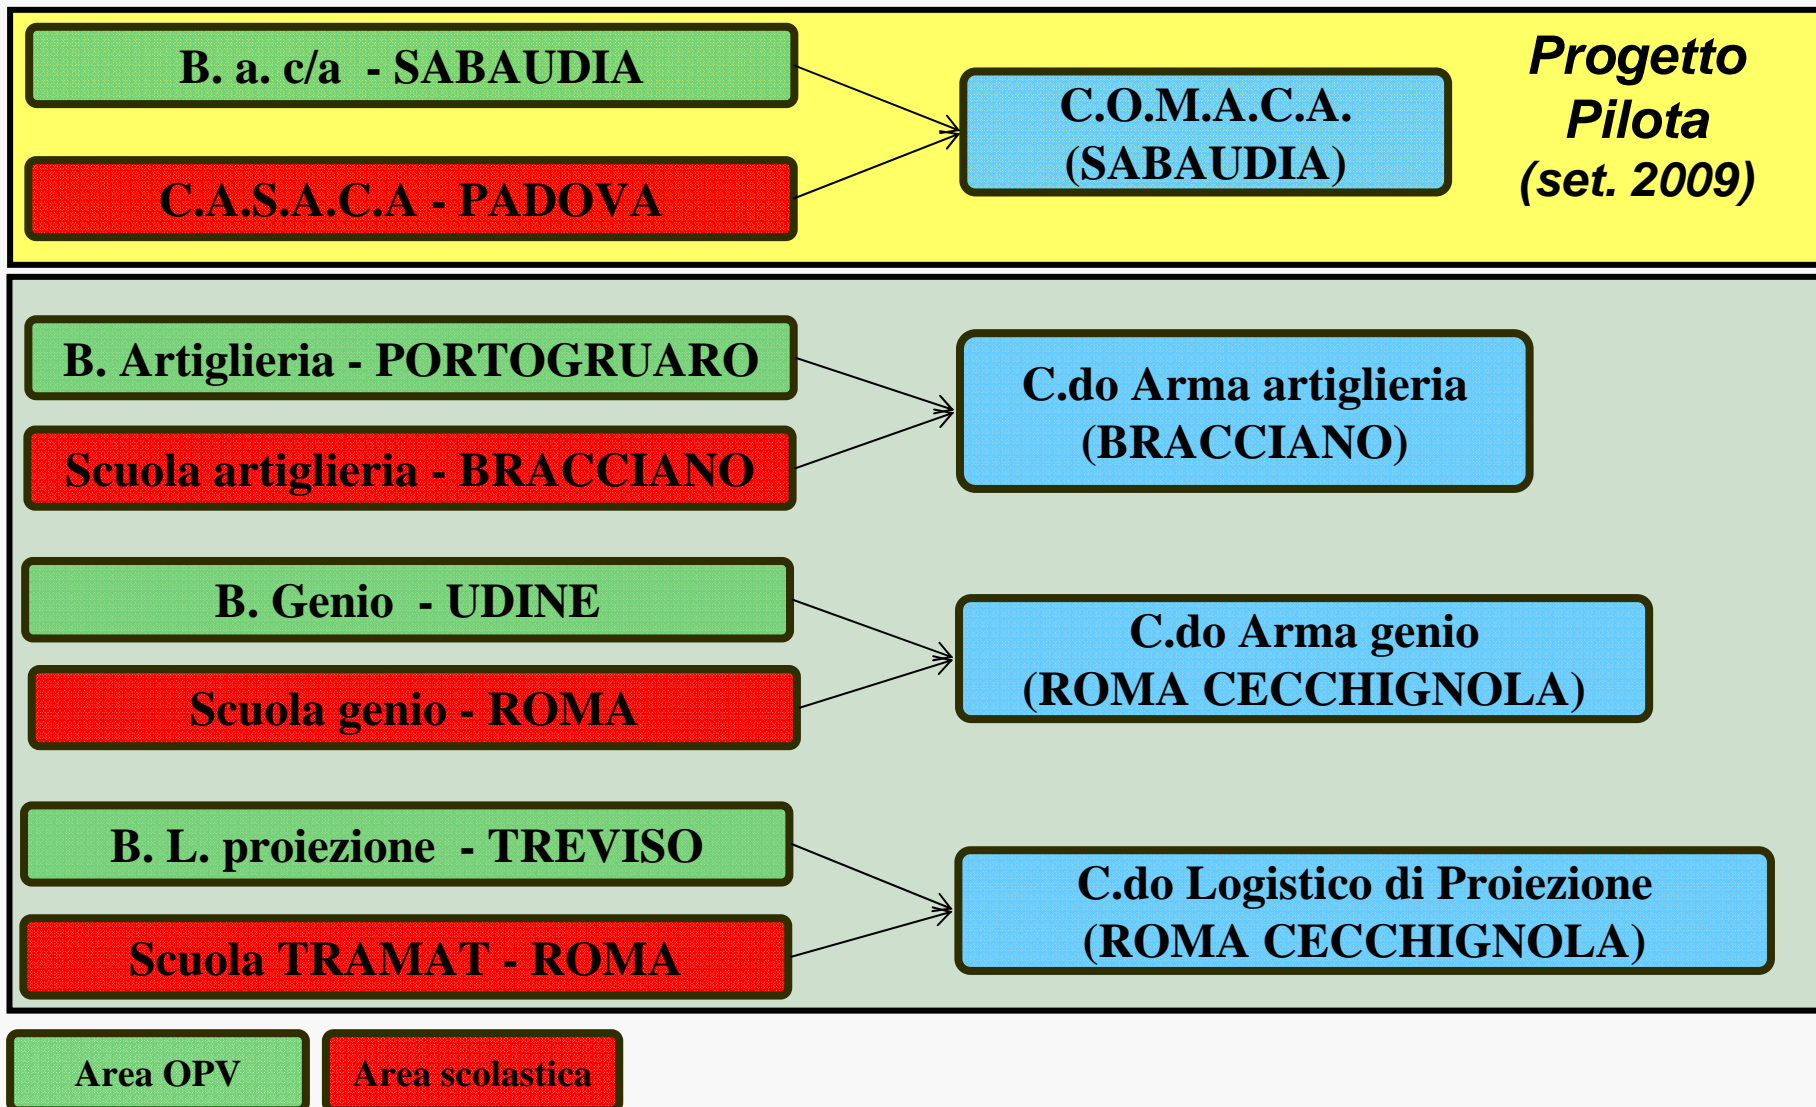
B. a. c/a - SABAUDIA

C.A.S.A.C.A - PADOVA

C.O.M.A.C.A. (SABAUDIA)

Progetto Pilota (set. 2009)

B. Artiglieria - PORTOGRUARO

Scuola artiglieria - BRACCIANO

C.do Arma artiglieria (BRACCIANO)

B. Genio - UDINE

Scuola genio - ROMA

C.do Arma genio (ROMA CECCHIGNOLA)

B. L. proiezione - TREVISO

Scuola TRAMAT - ROMA

C.do Logistico di Proiezione (ROMA CECCHIGNOLA)

Area OPV

Area scolastica